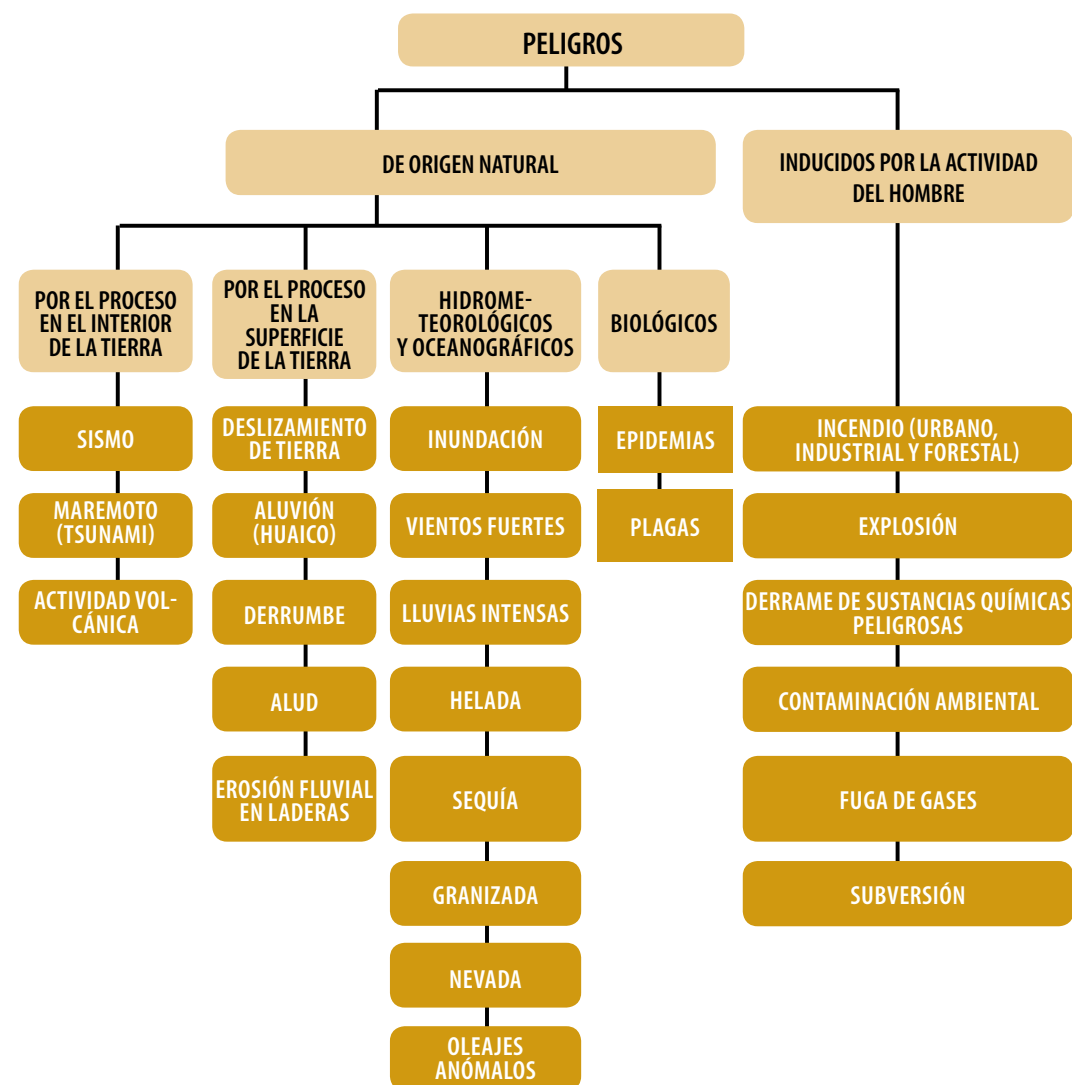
PELIGROS

DE ORIGEN NATURAL

INDUCIDOS POR LA ACTIVIDAD DEL HOMBRE

POR EL PROCESO EN EL INTERIOR DE LA TIERRA

SISMO

MAREMOTO (TSUNAMI)

ACTIVIDAD VOLCÁNICA

POR EL PROCESO EN LA SUPERFICIE DE LA TIERRA

DESLIZAMIENTO DE TIERRA

ALUVIÓN (HUAICO)

DERRUMBE

ALUD

EROSIÓN FLUVIAL EN LADERAS

HIDROMETEOROLÓGICOS Y OCEANOGRÁFICOS

INUNDACIÓN

VIENTOS FUERTES

LLUVIAS INTENSAS

HELADA

SEQUÍA

GRANIZADA

NEVADA

OLEAJES ANÓMALOS

BIOLÓGICOS

EPIDEMIAS

PLAGAS

INCENDIO (URBANO, INDUSTRIAL Y FORESTAL)

EXPLOSIÓN

DERRAME DE SUSTANCIAS QUÍMICAS PELIGROSAS

CONTAMINACIÓN AMBIENTAL

FUGA DE GASES

SUBVERSIÓN